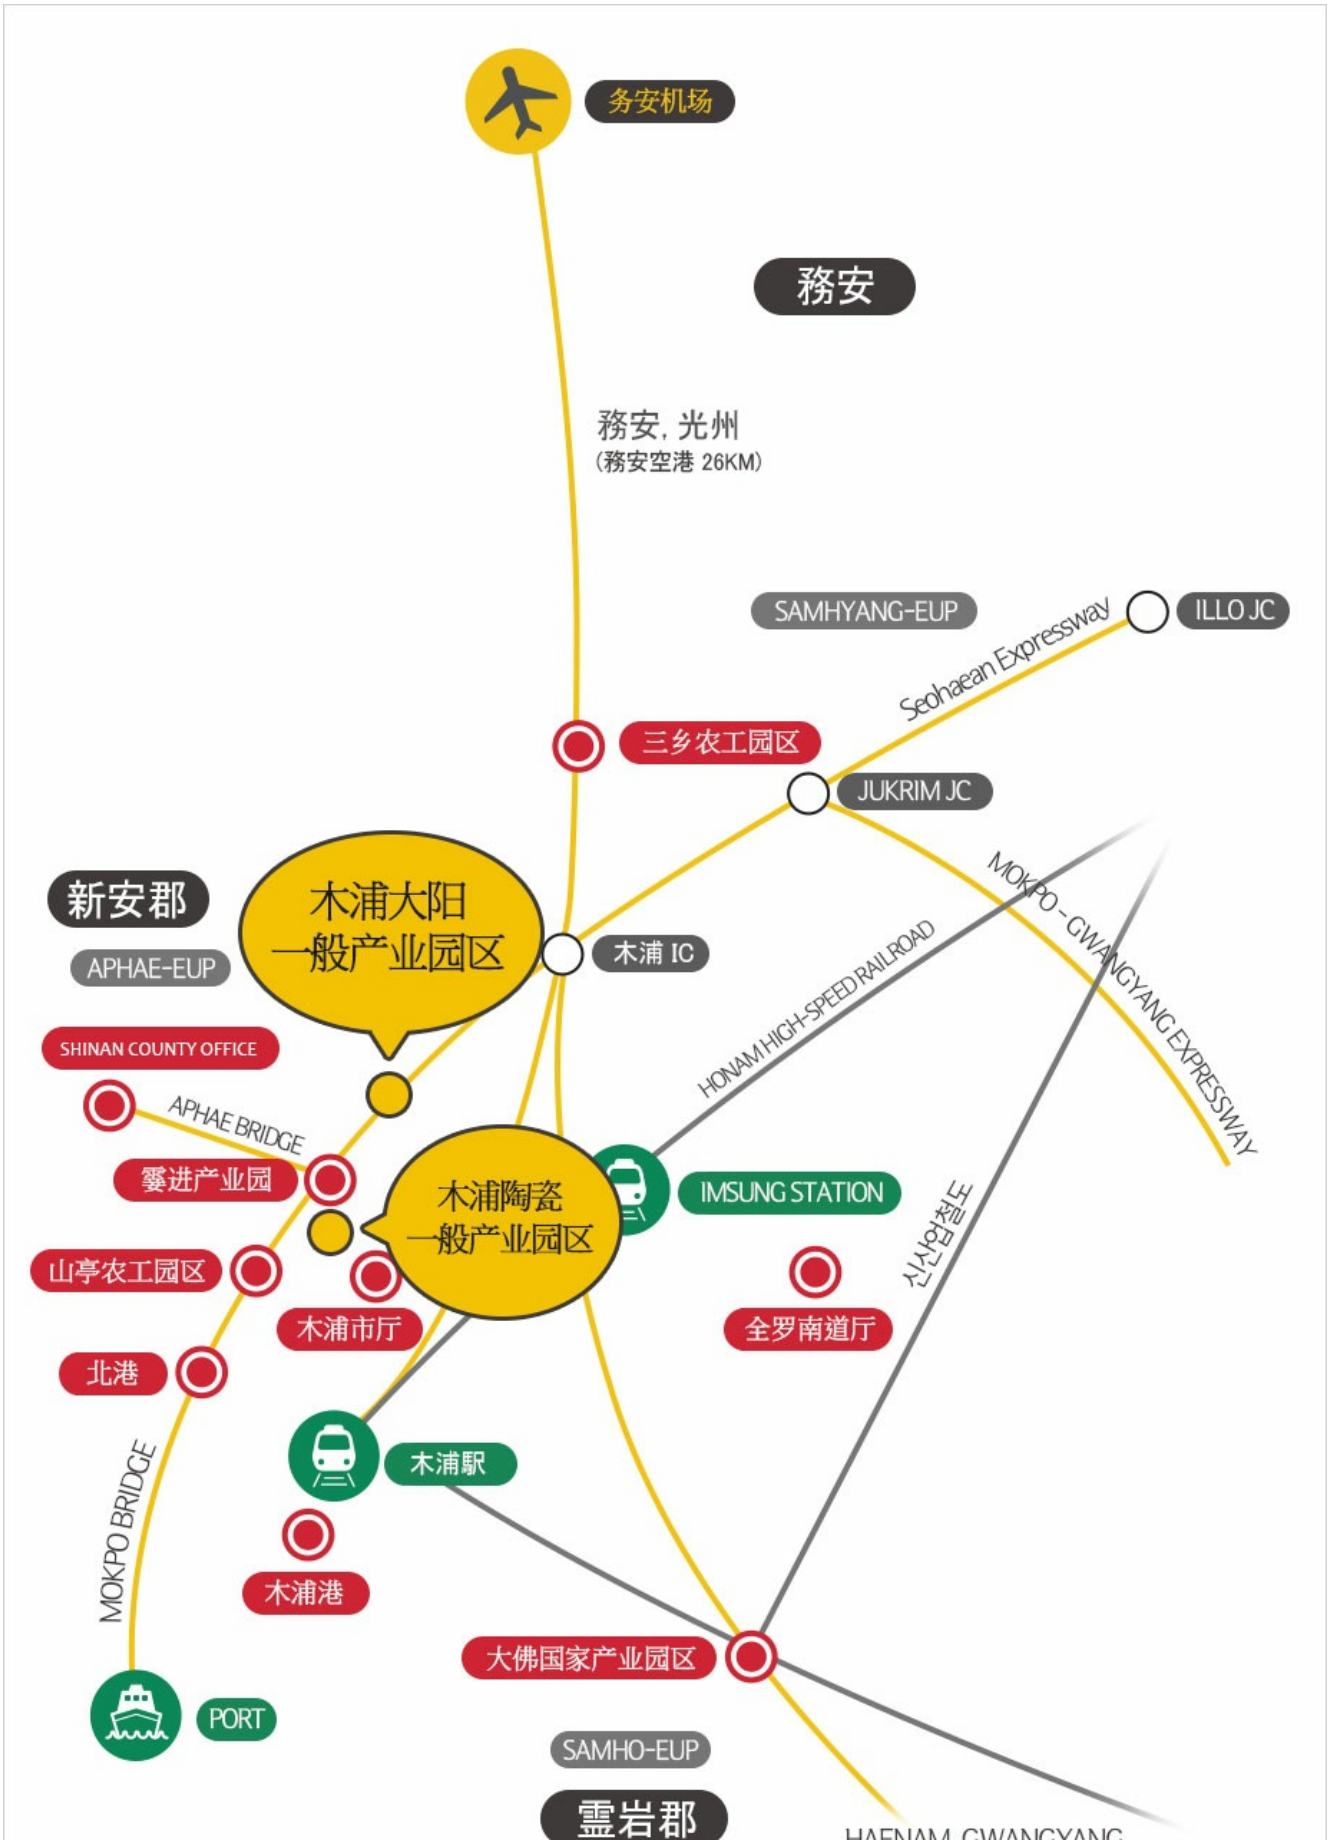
务安机场

務安

務安, 光州
(務安空港 26KM)

SAMHYANG-EUP

ILLO JC

Seohaean Expressway

三乡农工园区

JUKRIM JC

新安郡

木浦大阳
一般产业园区

木浦 IC

APHAE-EUP

MOKPO - GWANGYANG EXPRESSWAY

HONAM HIGH-SPEED RAILROAD

SHINAN COUNTY OFFICE

APHAE BRIDGE

爨进产业园

木浦陶瓷
一般产业园区

IMSUNG STATION

신안선철도

山亭农工园区

木浦市厅

全罗南道厅

北港

木浦駅

MOKPO BRIDGE

木浦港

大佛国家产业园区

PORT

SAMHO-EUP

靈岩郡

HAENAM, GWANGYANG